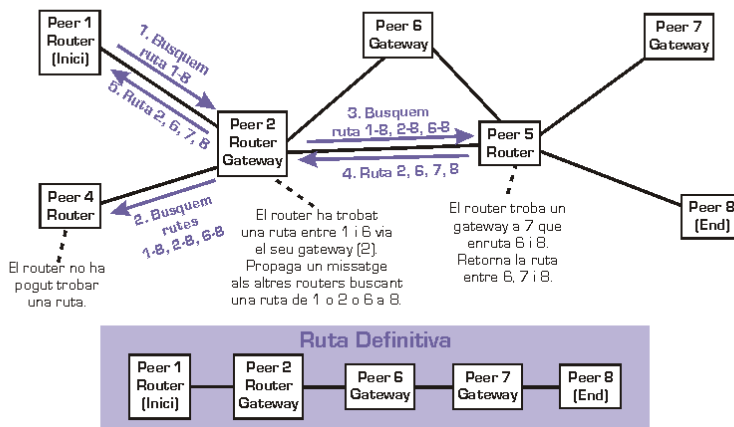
Peer 1
Router
(Inici)

1. Busquem ruta 1-8

5. Ruta 2, 6, 7, 8

Peer 6
Gateway

Peer 7
Gateway

Peer 2
Router
Gateway

3. Busquem ruta 1-8, 2-8, 6-8

Peer 5
Router

4. Ruta 2, 6, 7, 8

Peer 4
Router

2. Busquem rutes 1-8, 2-8, 6-8

Peer 8
(End)

El router no ha pogut trobar una ruta.

El router ha trobat una ruta entre 1 i 6 via el seu gateway (2). Propaga un missatge als altres routers buscant una ruta de 1 o 2 o 6 a 8.

El router troba un gateway a 7 que enruta 6 i 8. Retorna la ruta entre 6, 7 i 8.

Ruta Definitiva

Peer 1
Router
(Inici)

Peer 2
Router
Gateway

Peer 6
Gateway

Peer 7
Gateway

Peer 8
(End)